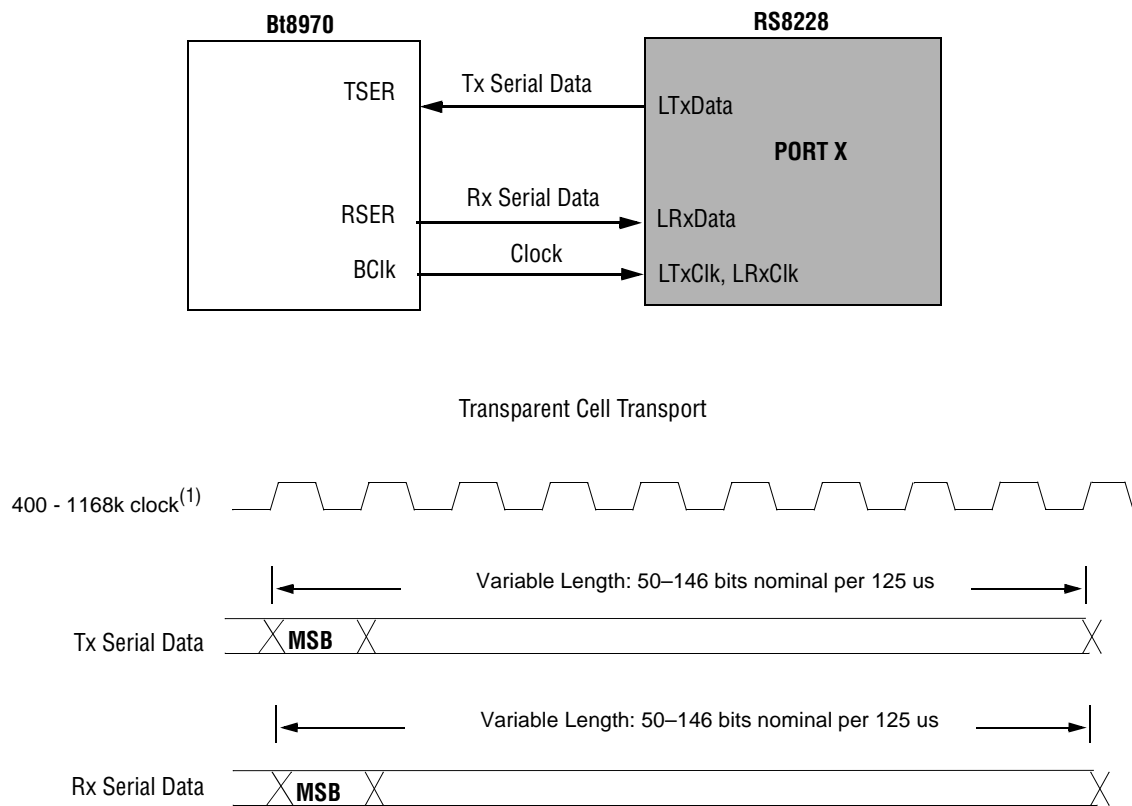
Bt8970

RS8228

TSER

Tx Serial Data

LTxData

PORT X

RSER

Rx Serial Data

LRxData

BClk

Clock

LTxClk, LRxClk

Transparent Cell Transport

400 - 1168k clock$^{(1)}$

Variable Length: 50–146 bits nominal per 125 us

Tx Serial Data

MSB

Variable Length: 50–146 bits nominal per 125 us

Rx Serial Data

MSB